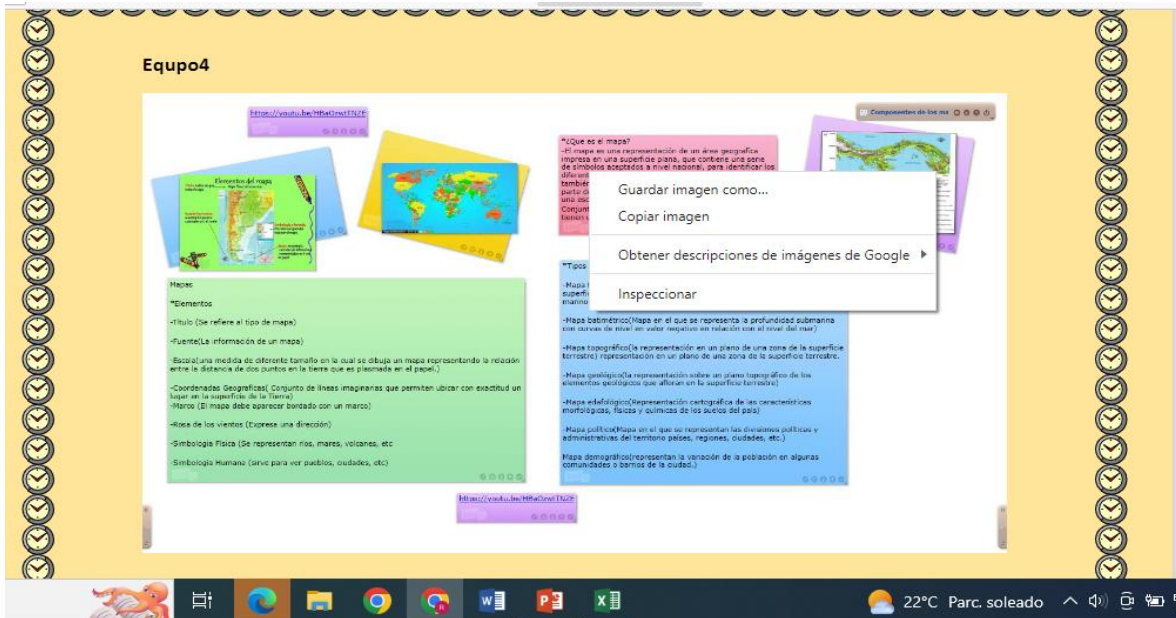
Equpo4

https://youtu.be/MBaOzwtTN2E

Elementos del mapa

*¿Que es el mapa?
-El mapa es una representación de un área geográfica impresa en una superficie plana, que contiene una serie de símbolos aceptados a nivel nacional, para identificar los diferent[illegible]
también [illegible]
parte d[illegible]
una esc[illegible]
Conjunt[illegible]
tienen u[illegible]

Componentes de los ma

Guardar imagen como...
Copiar imagen
Obtener descripciones de imágenes de Google
Inspeccionar

Mapas

*Elementos

-Titulo (Se refiere al tipo de mapa)

-Fuente(La información de un mapa)

-Escala(una medida de diferente tamaño en le cual se dibuja un mapa representando la relación entre la distancia de dos puntos en la tierra que es plasmada en el papel.)

-Coordenadas Geografícas( Conjunto de líneas imaginarias que permitan ubicar con exactitud un lugar en la superficie de la Tierra)
-Marco (El mapa debe aparecer bordado con un marco)

-Rosa de los vientos (Expresa una dirección)

-Simbologia Fisica (Se representan rios, mares, volcanes, etc

-Simbologia Humana (sirve para ver pueblos, ciudades, etc)

*Tipos
-Mapa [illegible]
superfi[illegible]
marino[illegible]

-Mapa batimétrico(Mapa en el que se representa la profundidad submarina con curvas de nivel en valor negativo en relación con el nivel del mar)

-Mapa topográfico(la representación en un plano de una zona de la superficie terrestre) representación en un plano de una zona de la superficie terrestre.

-Mapa geológico(la representación sobre un plano topográfico de los elementos geológicos que afloran en la superficie terrestre)

-Mapa edafológico(Representación cartográfica de las caracteristicas morfológicas, físicas y químicas de los suelos del país)

-Mapa político(Mapa en el que se representan las divisiones políticas y administrativas del territorio países, regiones, ciudades, etc.)

Mapa demográfico(representan la variación de la población en algunas comunidades o barrios de la ciudad.)

https://youtu.be/MBaOzwtTN2E

22°C Parc. soleado